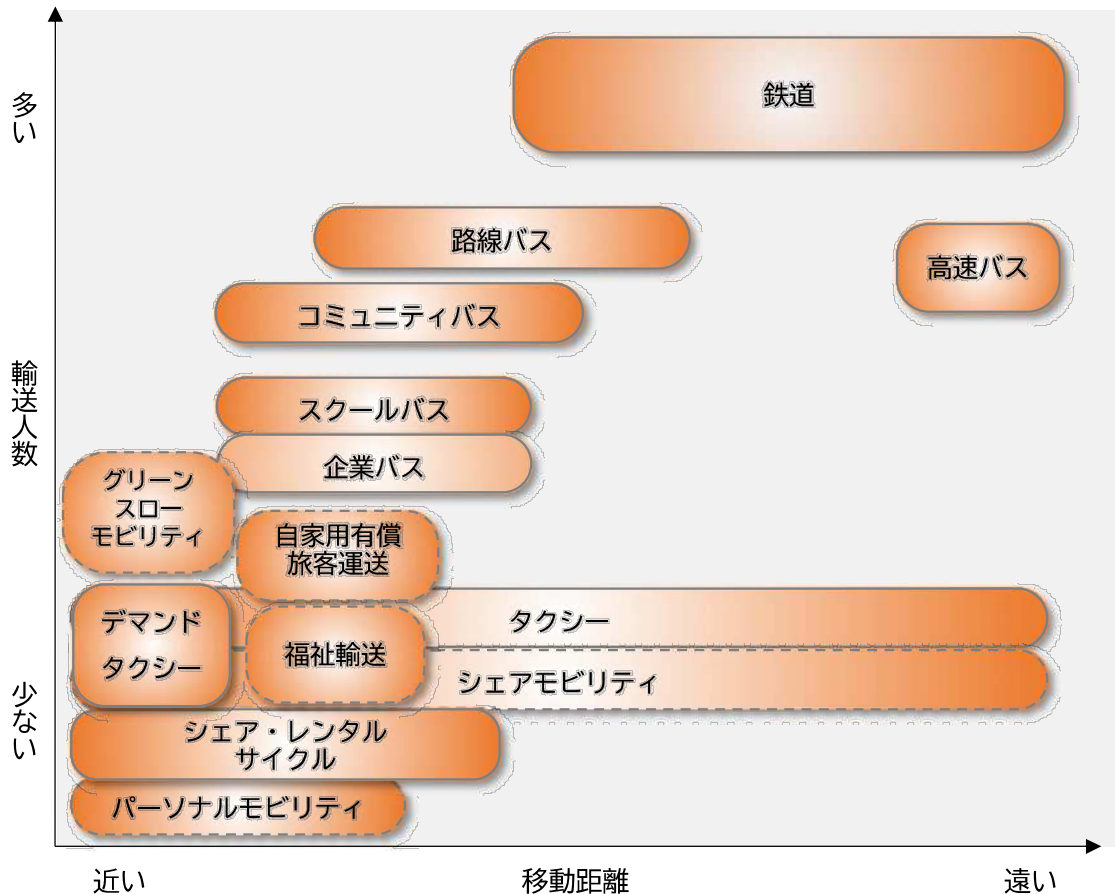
多い

輸送人数

少ない

鉄道

路線バス

高速バス

コミュニティバス

スクールバス

企業バス

グリーンスローモビリティ

自家用有償旅客運送

デマンドタクシー

福祉輸送

タクシー

シェアモビリティ

シェア・レンタルサイクル

パーソナルモビリティ

近い

移動距離

遠い